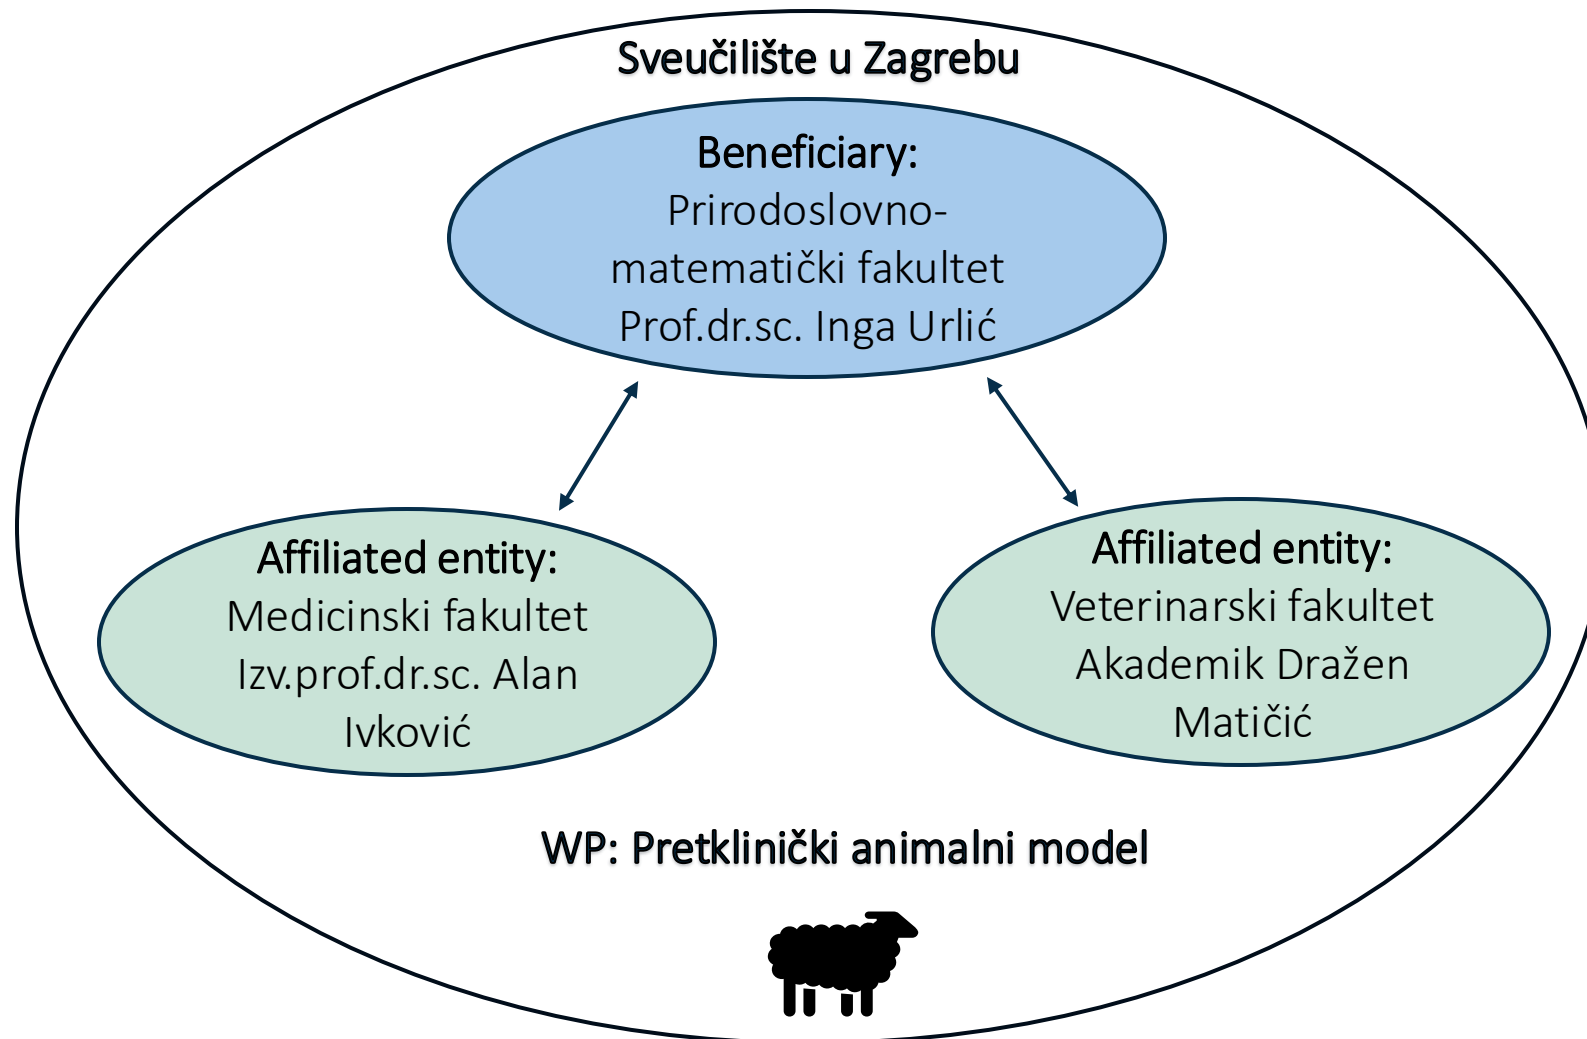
Sveučilište u Zagrebu

Beneficiary:
Prirodoslovno-matematički fakultet
Prof.dr.sc. Inga Urlić

Affiliated entity:
Medicinski fakultet
Izv.prof.dr.sc. Alan Ivković

Affiliated entity:
Veterinarski fakultet
Akademik Dražen Matičić

WP: Pretklinički animalni model